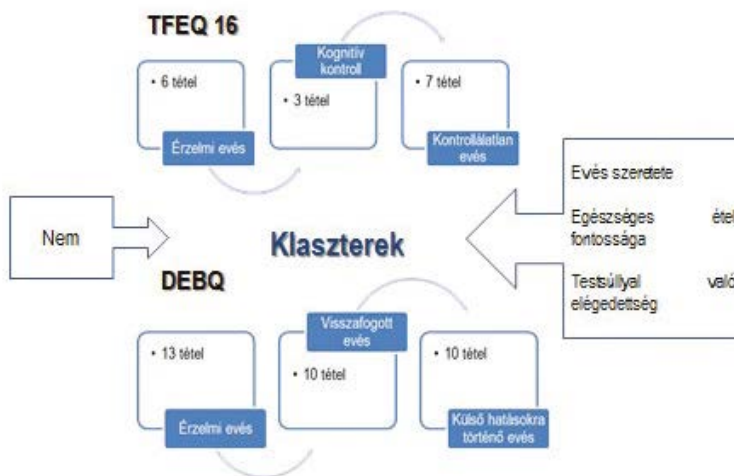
TFEQ 16

• 6 tétel

Érzelmi evés

Kognitív kontroll

• 3 tétel

• 7 tétel

Kontrollálatlan evés

Nem

Klaszterek

Evés szeretete

Egészséges étel fontossága

Testsúllyal való elégedettség

DEBQ

• 13 tétel

Érzelmi evés

Visszafogott evés

• 10 tétel

• 10 tétel

Külső hatásokra történő evés